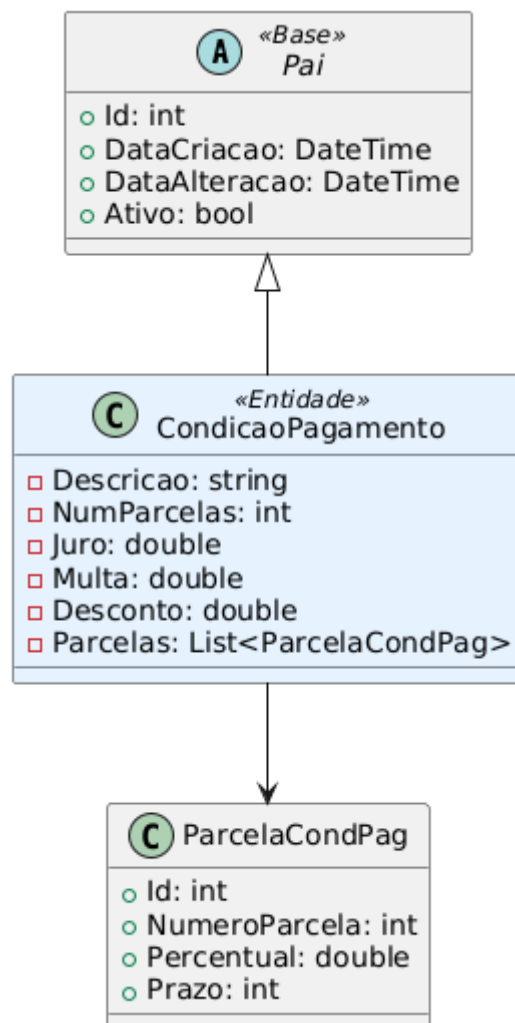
A «Base»
Pai

Id: int
DataCriacao: DateTime
DataAlteracao: DateTime
Ativo: bool

C «Entidade»
CondicaoPagamento

Descricao: string
NumParcelas: int
Juro: double
Multa: double
Desconto: double
Parcelas: List<ParcelaCondPag>

C ParcelaCondPag

Id: int
NumeroParcela: int
Percentual: double
Prazo: int